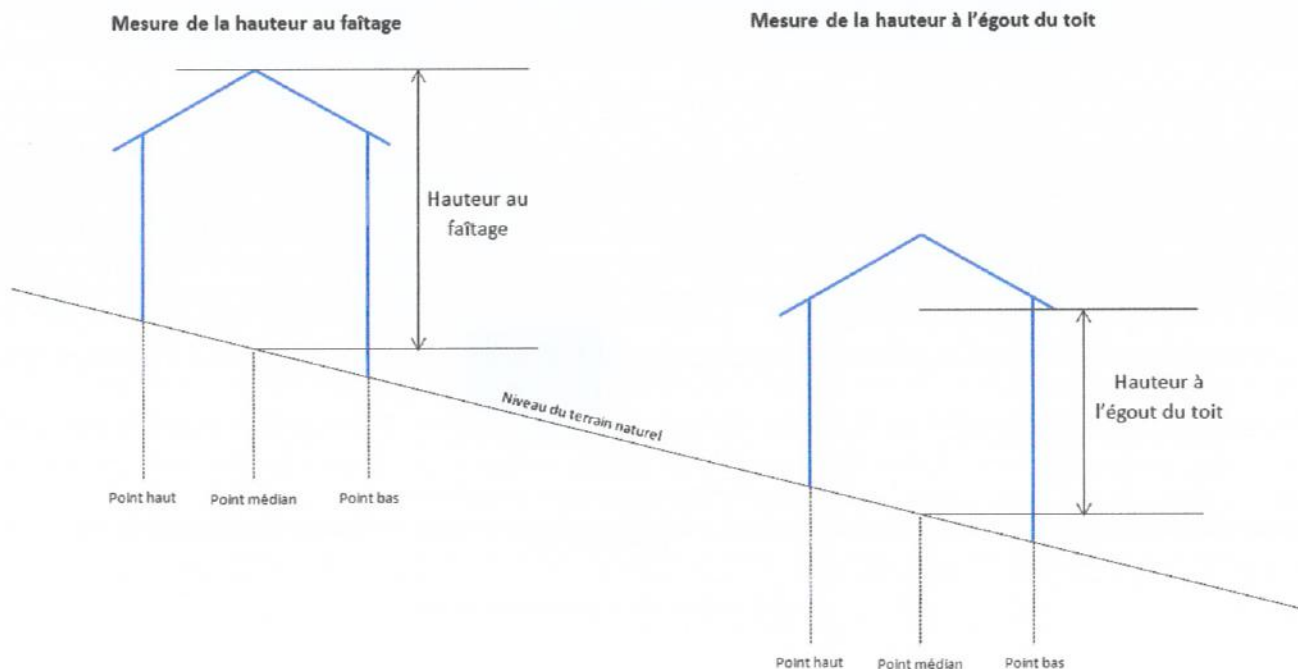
Mesure de la hauteur au faîtage

Mesure de la hauteur à l'égout du toit

Hauteur au faîtage

Hauteur à l'égout du toit

Niveau du terrain naturel

Point haut

Point médian

Point bas

Point haut

Point médian

Point bas